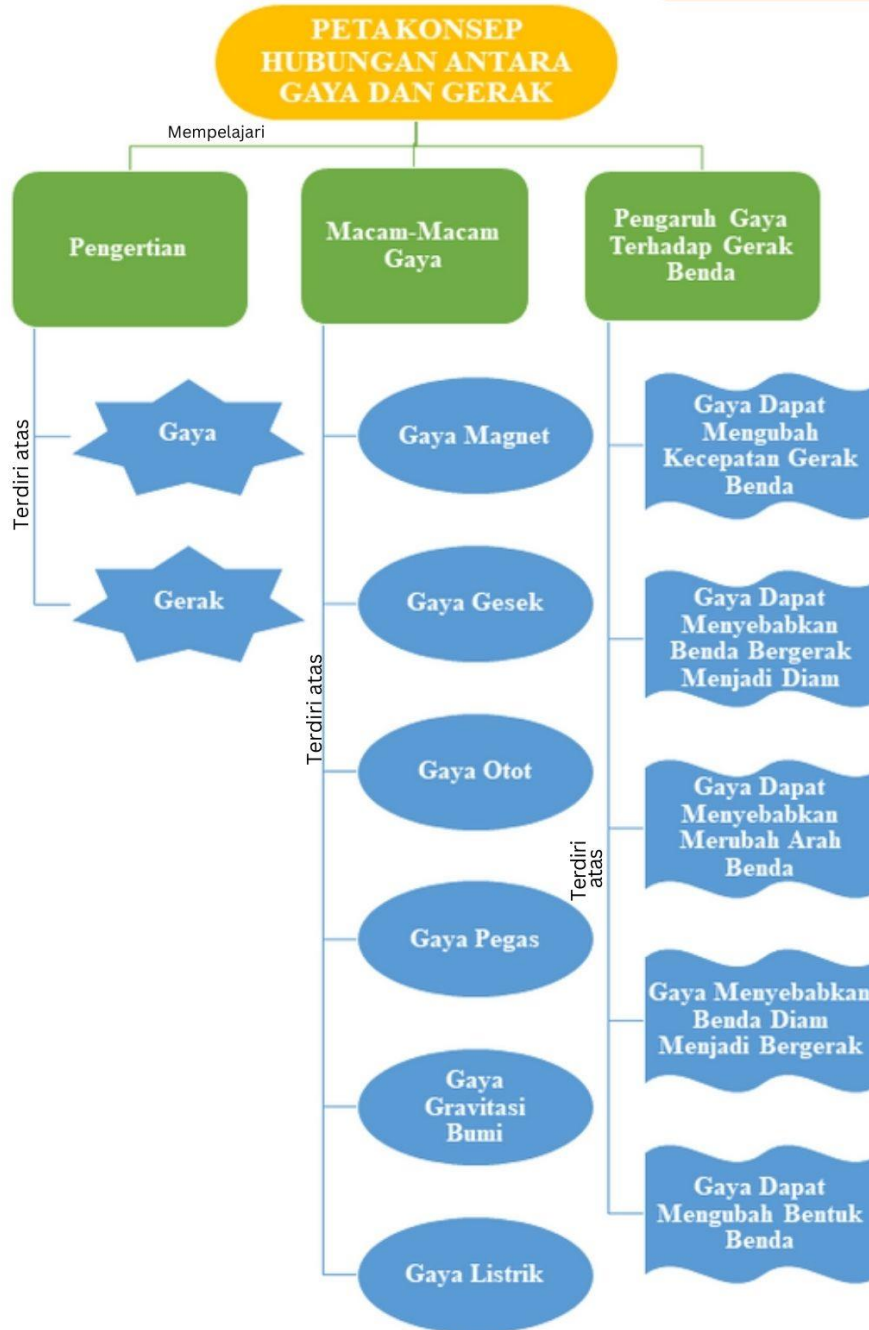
PETAKONSEP HUBUNGAN ANTARA GAYA DAN GERAK

Mempelajari

Pengertian

Macam-Macam Gaya

Pengaruh Gaya Terhadap Gerak Benda

Terdiri atas

Gaya

Gerak

Terdiri atas

Gaya Magnet

Gaya Gesek

Gaya Otot

Gaya Pegas

Gaya Gravitasi Bumi

Gaya Listrik

Terdiri atas

Gaya Dapat Mengubah Kecepatan Gerak Benda

Gaya Dapat Menyebabkan Benda Bergerak Menjadi Diam

Gaya Dapat Menyebabkan Merubah Arah Benda

Gaya Menyebabkan Benda Diam Menjadi Bergerak

Gaya Dapat Mengubah Bentuk Benda